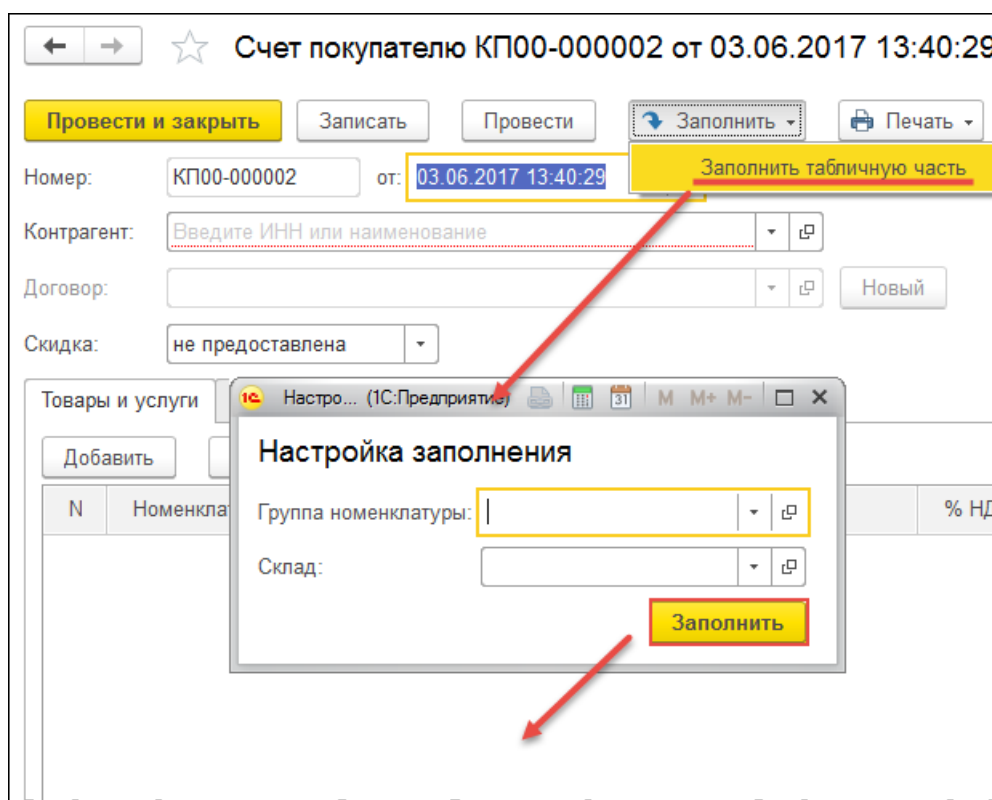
Счет покупателю КП00-000002 от 03.06.2017 13:40:29

Провести и закрыть Записать Провести Заполнить Печать

Заполнить табличную часть

Номер: КП00-000002 от: 03.06.2017 13:40:29

Контрагент: Введите ИНН или наименование

Договор: Новый

Скидка: не предоставлена

Товары и услуги

Добавить

N Номенкла

% НД

Настро... (1С:Предприятие) M M+ M-

Настройка заполнения

Группа номенклатуры:

Склад:

Заполнить